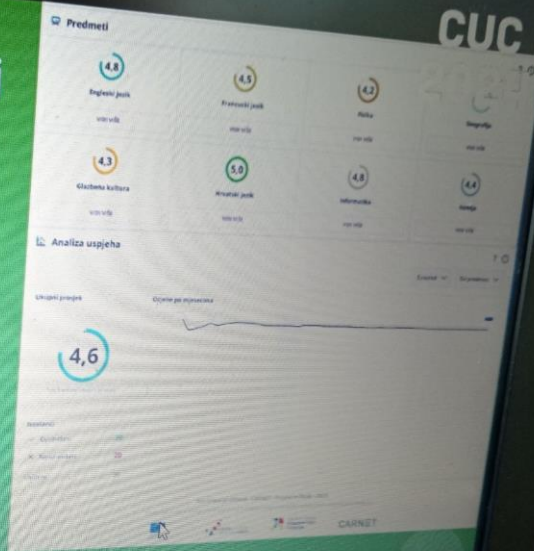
Predmeti

CUC

4,8
Engleski jezik
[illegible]

4,5
Francuski jezik
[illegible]

4,2
Fizika
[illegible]

Geografija
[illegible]

4,3
Glazbena kultura
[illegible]

5,0
Hrvatski jezik
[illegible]

4,8
Informatika
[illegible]

4,4
Kemija
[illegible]

Analiza uspjeha

Ukupni prosjek

Ocjene po mjesecima

4,6

CARNET